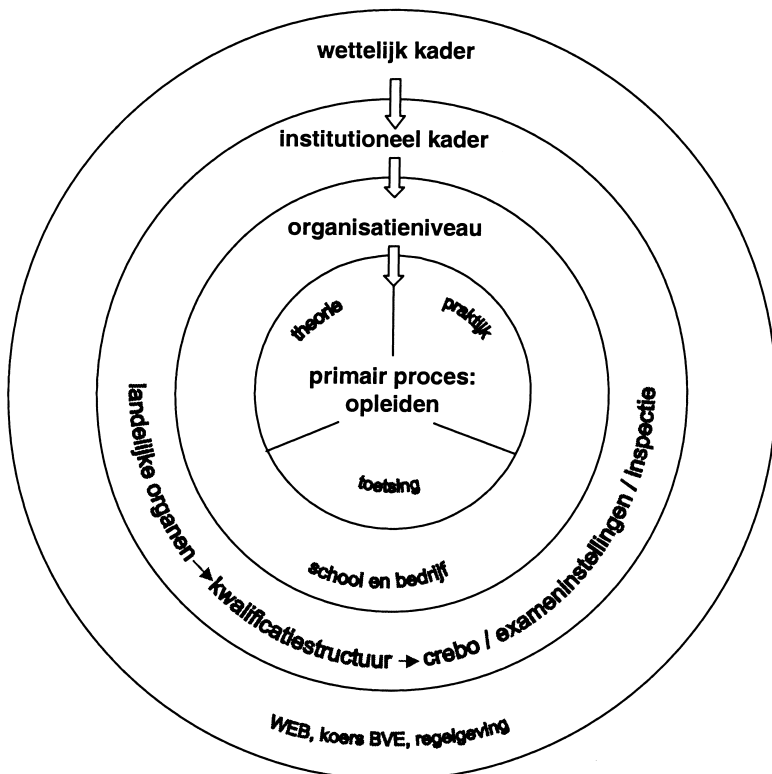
wettelijk kader

institutioneel kader

organisatieniveau

theorie

praktijk

primair proces: opleiden

toetsing

school en bedrijf

landelijke organen → kwalificatiestructuur → crebo / exameninstellingen / inspectie

WEB, koers BVE, regelgeving